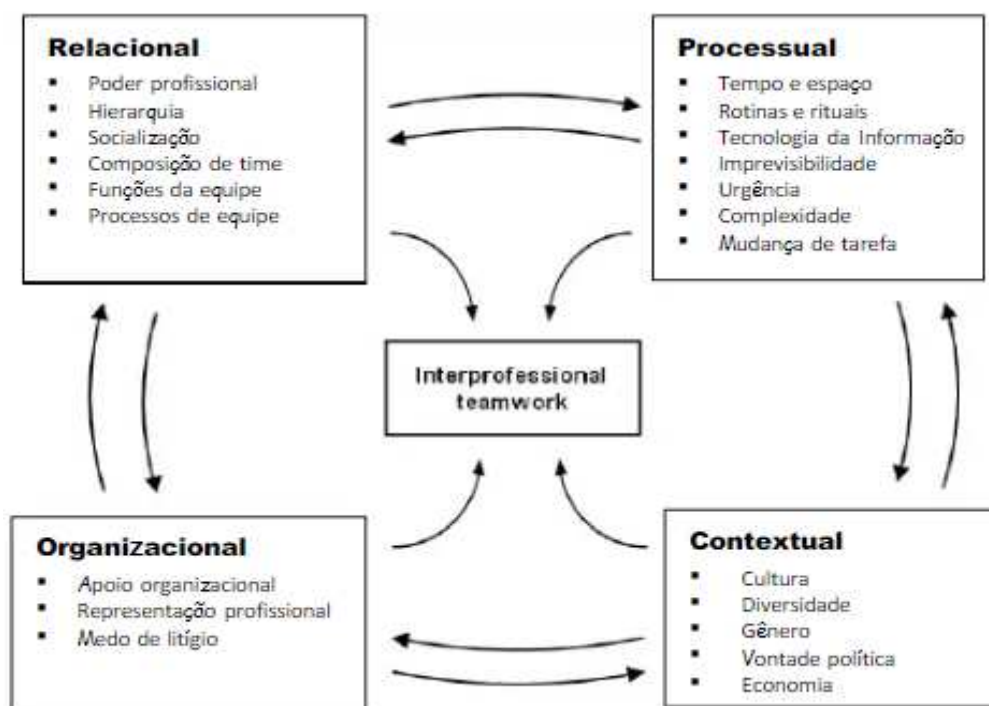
**Relacional**
- Poder profissional
- Hierarquia
- Socialização
- Composição de time
- Funções da equipe
- Processos de equipe

**Processual**
- Tempo e espaço
- Rotinas e rituais
- Tecnologia da Informação
- Imprevisibilidade
- Urgência
- Complexidade
- Mudança de tarefa

Interprofessional teamwork

**Organizacional**
- Apoio organizacional
- Representação profissional
- Medo de litígio

**Contextual**
- Cultura
- Diversidade
- Gênero
- Vontade política
- Economia